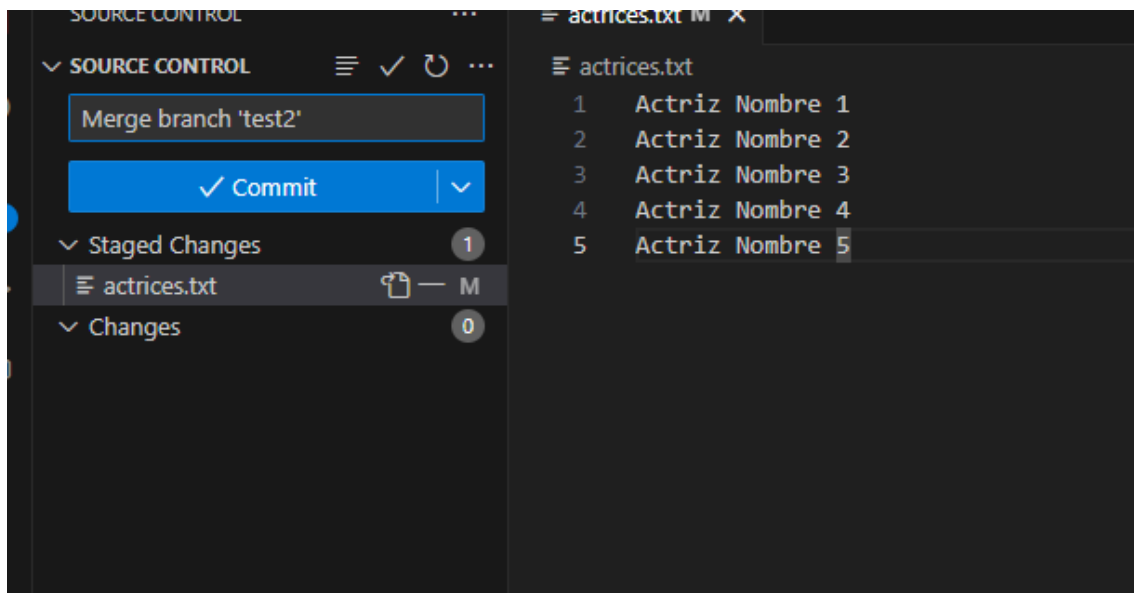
SOURCE CONTROL ...

SOURCE CONTROL

Merge branch 'test2'

✓ Commit

Staged Changes 1

actrices.txt M

Changes 0

actrices.txt M ×

actrices.txt

1 Actriz Nombre 1
2 Actriz Nombre 2
3 Actriz Nombre 3
4 Actriz Nombre 4
5 Actriz Nombre 5